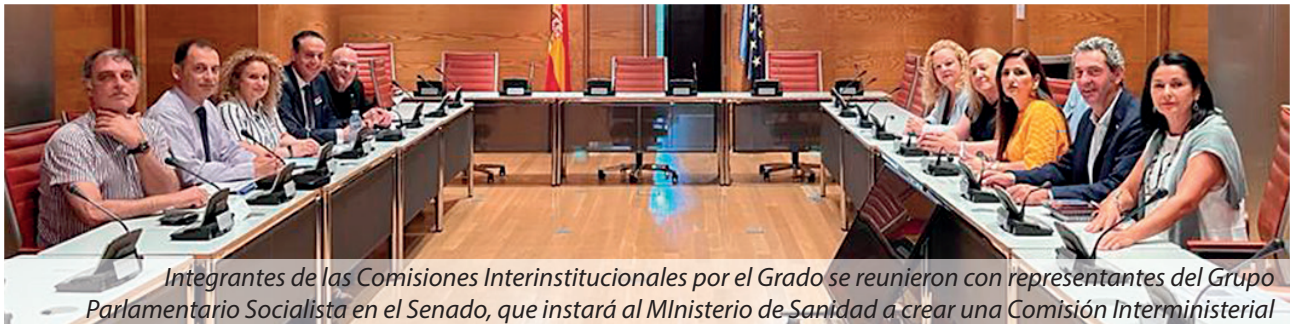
Integrantes de las Comisiones Interinstitucionales por el Grado se reunieron con representantes del Grupo Parlamentario Socialista en el Senado, que instará al MInisterio de Sanidad a crear una Comisión Interministerial